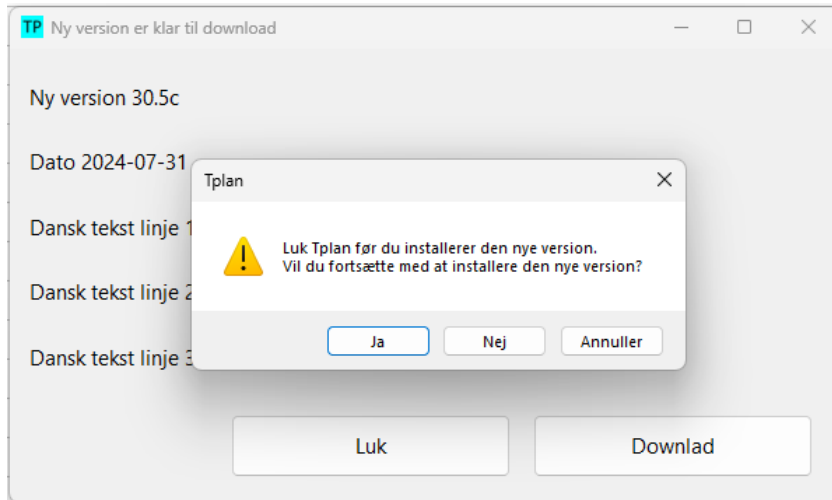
TP Ny version er klar til download

Ny version 30.5c

Dato 2024-07-31

Dansk tekst linje 1

Dansk tekst linje 2

Dansk tekst linje 3

Tplan

Luk Tplan før du installerer den nye version.
Vil du fortsætte med at installere den nye version?

Ja Nej Annuller

Luk Downlad